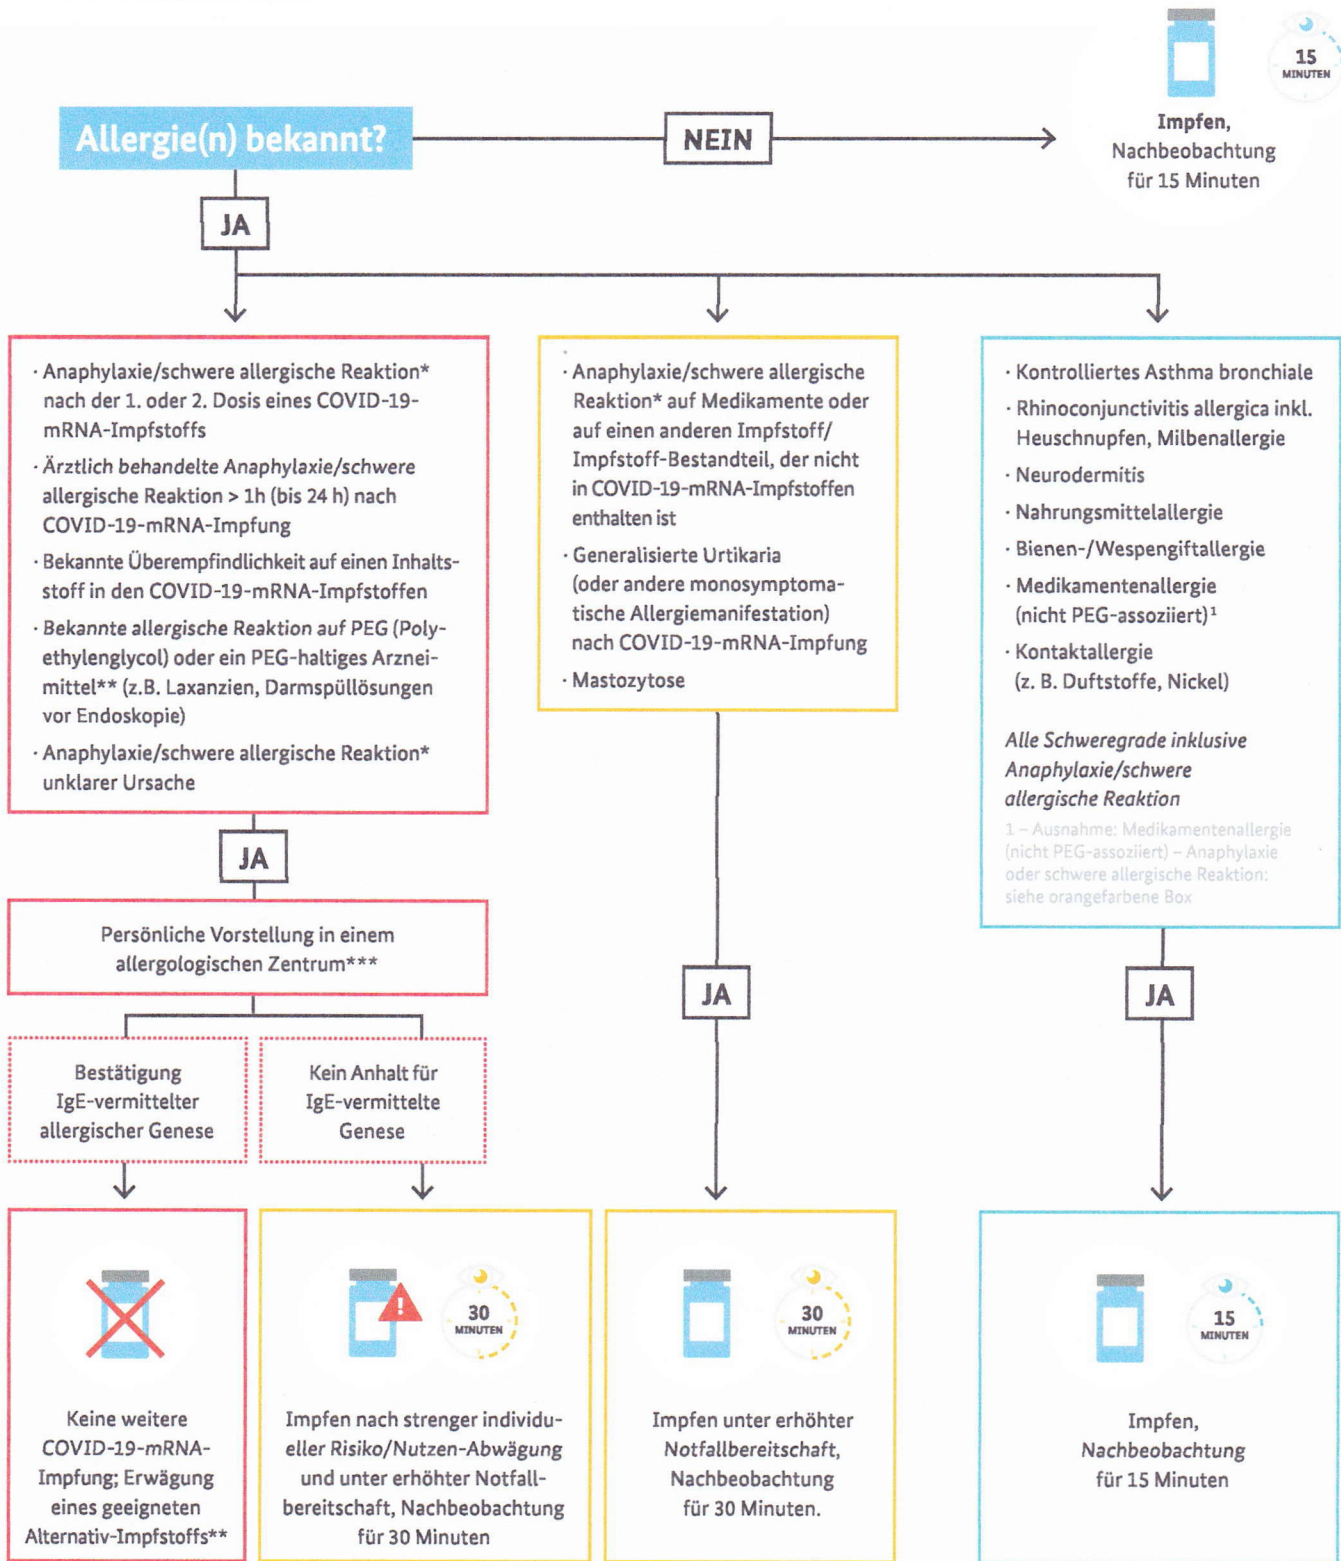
Allergie(n) bekannt?

NEIN

15 MINUTEN

Impfen, Nachbeobachtung für 15 Minuten

JA

· Anaphylaxie/schwere allergische Reaktion* nach der 1. oder 2. Dosis eines COVID-19-mRNA-Impfstoffs

· Ärztlich behandelte Anaphylaxie/schwere allergische Reaktion > 1h (bis 24 h) nach COVID-19-mRNA-Impfung

· Bekannte Überempfindlichkeit auf einen Inhaltsstoff in den COVID-19-mRNA-Impfstoffen

· Bekannte allergische Reaktion auf PEG (Polyethylenglycol) oder ein PEG-haltiges Arzneimittel** (z.B. Laxanzien, Darmspüllösungen vor Endoskopie)

· Anaphylaxie/schwere allergische Reaktion* unklarer Ursache

· Anaphylaxie/schwere allergische Reaktion* auf Medikamente oder auf einen anderen Impfstoff/Impfstoff-Bestandteil, der nicht in COVID-19-mRNA-Impfstoffen enthalten ist

· Generalisierte Urtikaria (oder andere monosymptomatische Allergiemanifestation) nach COVID-19-mRNA-Impfung

· Mastozytose

· Kontrolliertes Asthma bronchiale

· Rhinoconjunctivitis allergica inkl. Heuschnupfen, Milbenallergie

· Neurodermitis

· Nahrungsmittelallergie

· Bienen-/Wespengiftallergie

· Medikamentenallergie (nicht PEG-assoziiert)¹

· Kontaktallergie (z. B. Duftstoffe, Nickel)

Alle Schweregrade inklusive Anaphylaxie/schwere allergische Reaktion

1 – Ausnahme: Medikamentenallergie (nicht PEG-assoziiert) – Anaphylaxie oder schwere allergische Reaktion: siehe orangefarbene Box

JA

Persönliche Vorstellung in einem allergologischen Zentrum***

JA

JA

Bestätigung IgE-vermittelter allergischer Genese

Kein Anhalt für IgE-vermittelte Genese

30 MINUTEN

30 MINUTEN

15 MINUTEN

Keine weitere COVID-19-mRNA-Impfung; Erwägung eines geeigneten Alternativ-Impfstoffs**

Impfen nach strenger individueller Risiko/Nutzen-Abwägung und unter erhöhter Notfallbereitschaft, Nachbeobachtung für 30 Minuten

Impfen unter erhöhter Notfallbereitschaft, Nachbeobachtung für 30 Minuten.

Impfen, Nachbeobachtung für 15 Minuten